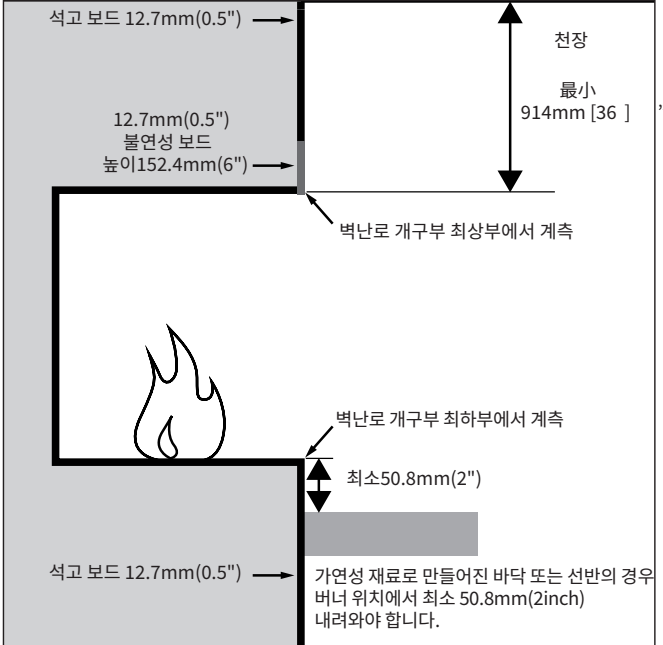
석고 보드 12.7mm(0.5")

천장

最小
914mm [36 ]

,

12.7mm(0.5")
불연성 보드
높이152.4mm(6")

벽난로 개구부 최상부에서 계측

벽난로 개구부 최하부에서 계측

최소50.8mm(2")

석고 보드 12.7mm(0.5")

가연성 재료로 만들어진 바닥 또는 선반의 경우 버너 위치에서 최소 50.8mm(2inch) 내려와야 합니다.